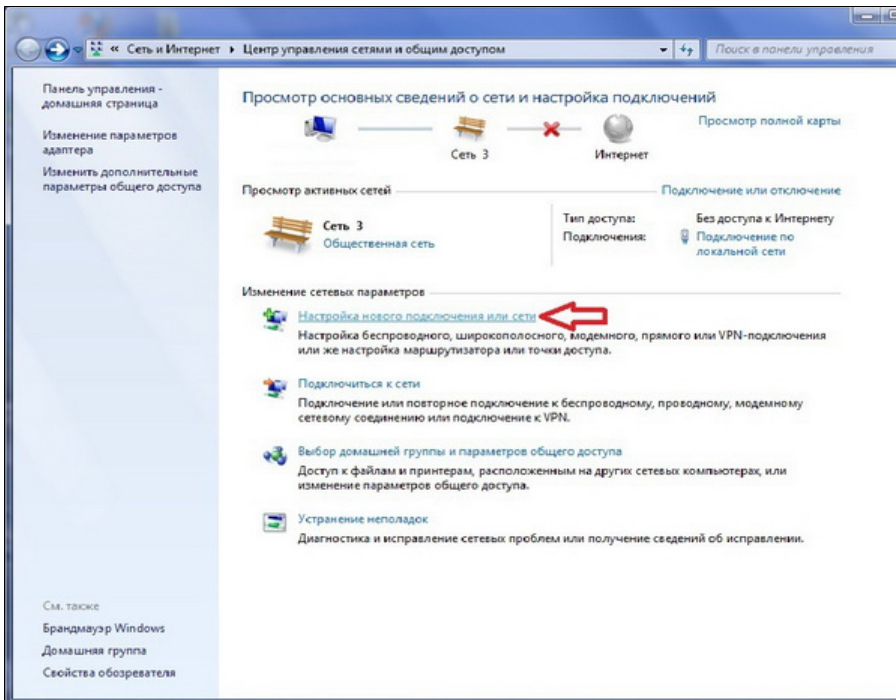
« Сеть и Интернет ▸ Центр управления сетями и общим доступом

Поиск в панели управления

Панель управления - домашняя страница

Изменение параметров адаптера

Изменить дополнительные параметры общего доступа

Просмотр основных сведений о сети и настройка подключений

Просмотр полной карты

Сеть 3

Интернет

Просмотр активных сетей

Подключение или отключение

Сеть 3
Общественная сеть

Тип доступа: Без доступа к Интернету
Подключения: Подключение по локальной сети

Изменение сетевых параметров

Настройка нового подключения или сети
Настройка беспроводного, широкополосного, модемного, прямого или VPN-подключения или же настройка маршрутизатора или точки доступа.

Подключиться к сети
Подключение или повторное подключение к беспроводному, проводному, модемному сетевому соединению или подключение к VPN.

Выбор домашней группы и параметров общего доступа
Доступ к файлам и принтерам, расположенным на других сетевых компьютерах, или изменение параметров общего доступа.

Устранение неполадок
Диагностика и исправление сетевых проблем или получение сведений об исправлении.

См. также

Брандмауэр Windows

Домашняя группа

Свойства обозревателя